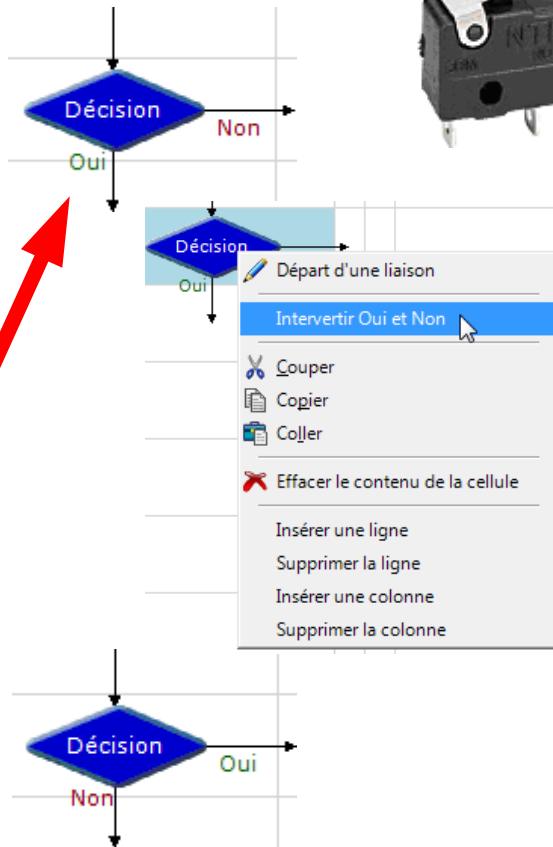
Décision
Non
Oui

Décision
Oui

Départ d'une liaison
Intervertir Oui et Non
Couper
Copier
Coller
Effacer le contenu de la cellule
Insérer une ligne
Supprimer la ligne
Insérer une colonne
Supprimer la colonne

Décision
Oui
Non